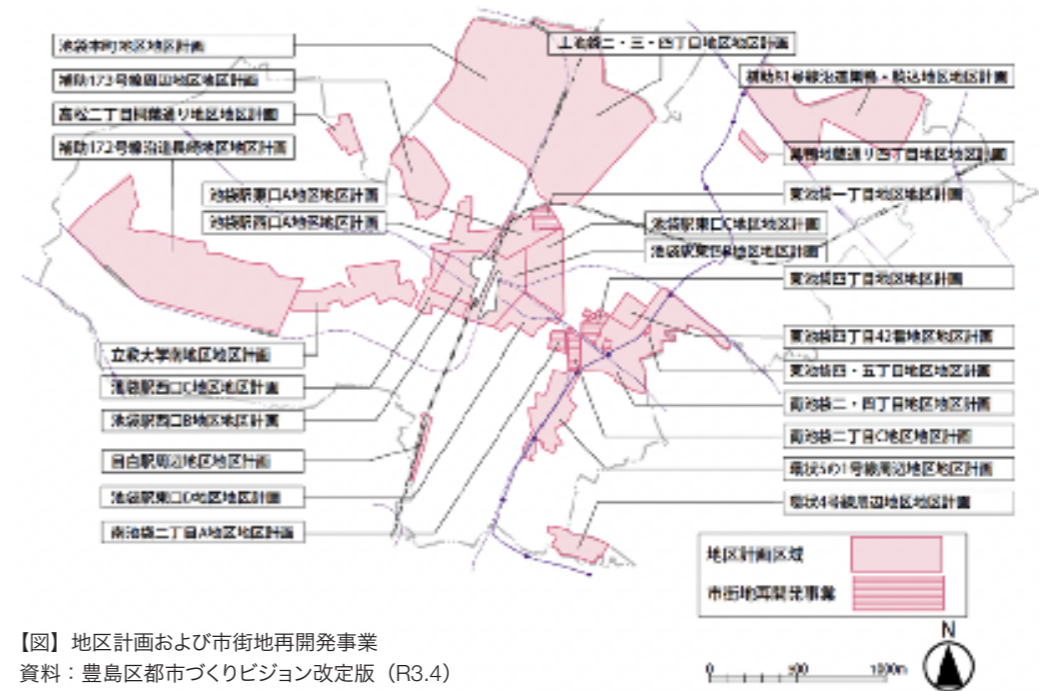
池袋本町地区地区計画

補助173号線周辺地区地区計画

高松二丁目図書通り地区地区計画

補助172号線沿道長崎地区地区計画

上池袋二・三・四丁目地区地区計画

補助81号線沿道雑司・駒込地区地区計画

巣鴨地蔵通り四丁目地区地区計画

東池袋一丁目地区地区計画

池袋駅東口A地区地区計画

池袋駅西口A地区地区計画

池袋駅東口C地区地区計画

池袋駅東口B地区地区計画

東池袋四丁目地区地区計画

東池袋四丁目42番地区地区計画

東池袋四・五丁目地区地区計画

南池袋二・四丁目地区地区計画

南池袋二丁目C地区地区計画

環状5の1号線周辺地区地区計画

環状4号線周辺地区地区計画

立教大学前地区地区計画

池袋駅西口C地区地区計画

池袋駅西口B地区地区計画

目白駅周辺地区地区計画

池袋駅東口D地区地区計画

南池袋二丁目A地区地区計画

地区計画区域

市街地再開発事業

【図】地区計画および市街地再開発事業
資料：豊島区都市づくりビジョン改定版（R3.4）

N

0 500 1000m